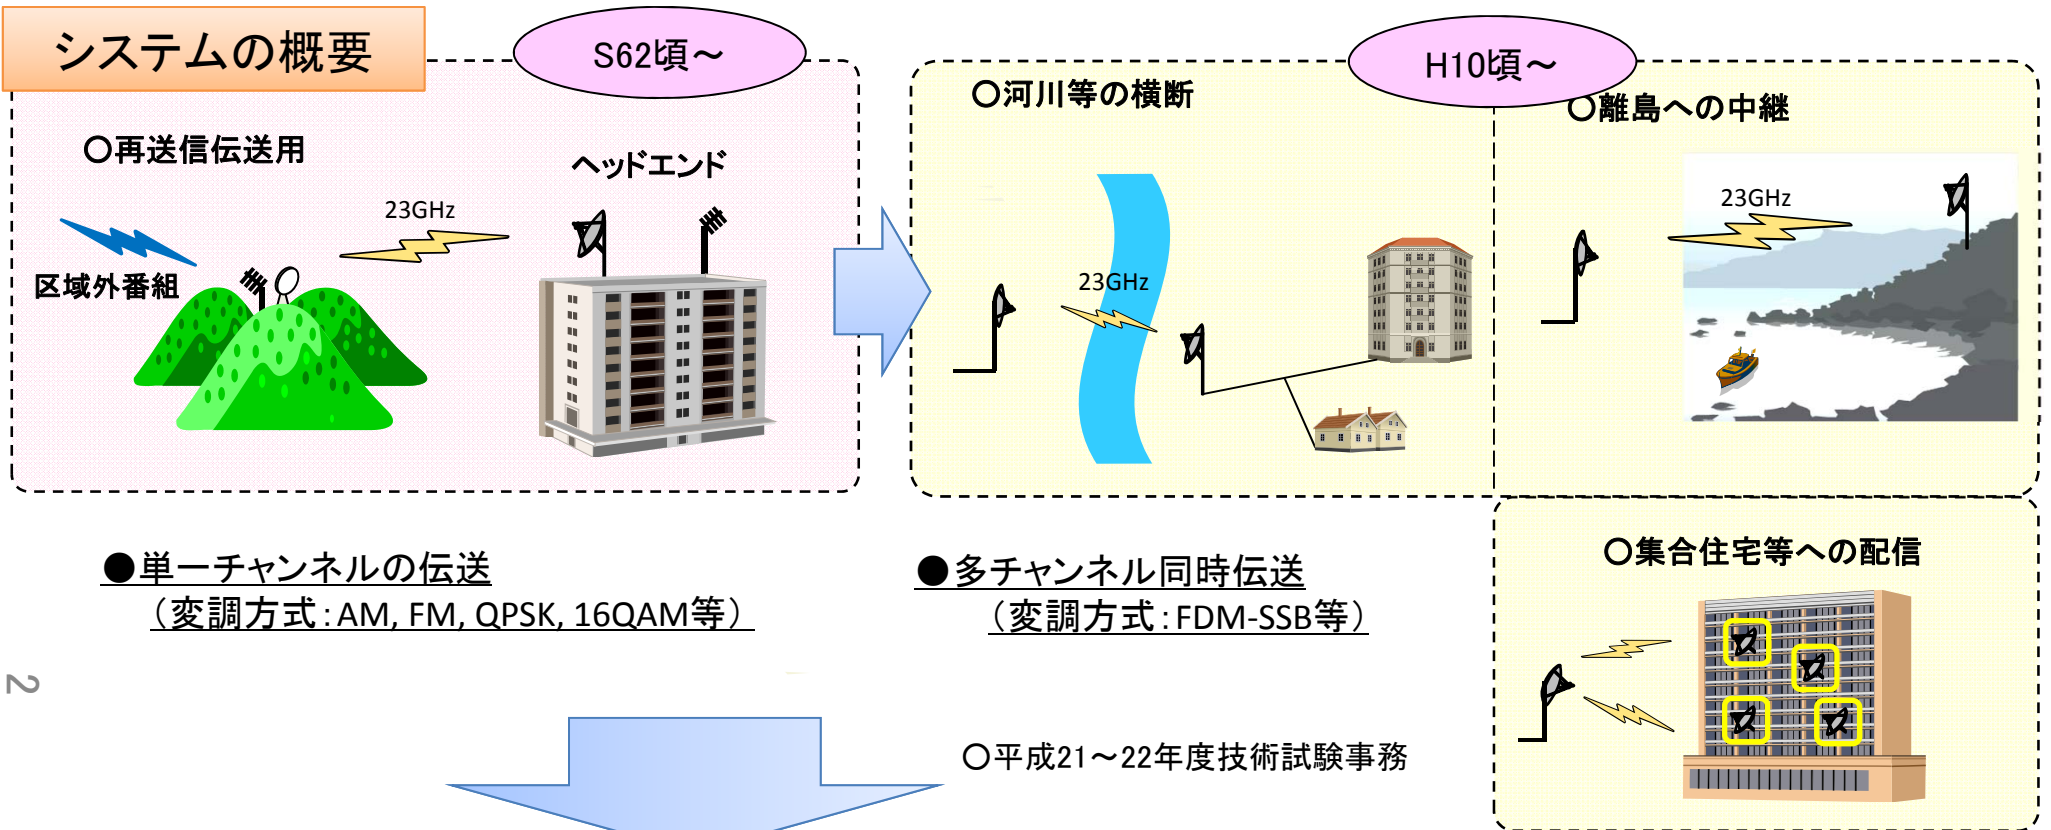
システムの概要

S62頃～

○再送信伝送用

ヘッドエンド

23GHz

区域外番組

H10頃～

○河川等の横断

23GHz

○離島への中継

23GHz

●単一チャンネルの伝送
（変調方式：AM, FM, QPSK, 16QAM等）

●多チャンネル同時伝送
（変調方式：FDM-SSB等）

○集合住宅等への配信

2

○平成21～22年度技術試験事務